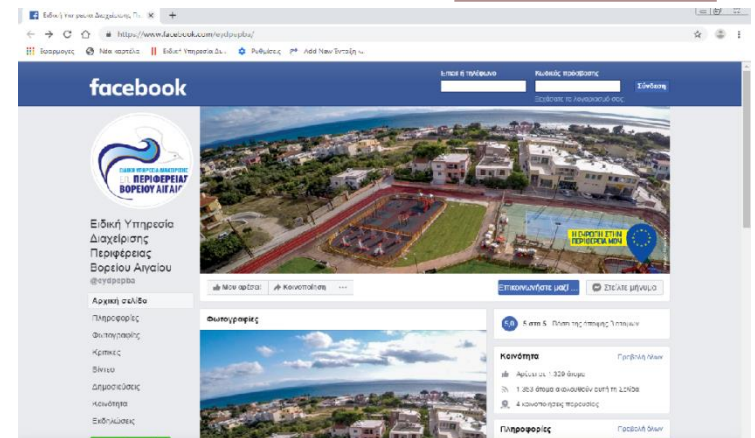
Ειδική Υπηρεσία Διαχείρισης Πε ×  +

https://www.facebook.com/eydpepba/

Εφαρμογές  Νέα καρτέλα  Ειδική Υπηρεσία Δι...  Ρυθμίσεις  Add New Σύνδεση ...

facebook

Email ή τηλέφωνο  Κωδικός πρόσβασης  Σύνδεση

Ξεχάσατε τη λογαριασμό σας

ΕΙΔΙΚΗ ΥΠΗΡΕΣΙΑ ΔΙΑΧΕΙΡΙΣΗΣ ΠΕΡΙΦΕΡΕΙΑΣ ΒΟΡΕΙΟΥ ΑΙΓΑΙΟΥ

Ειδική Υπηρεσία Διαχείρισης Περιφέρειας Βορείου Αιγαίου
@eydpepba

Αρχική σελίδα
Πληροφορίες
Φωτογραφίες
Κριτικές
Βίντεο
Δημοσιεύσεις
Κοινότητα
Εκδηλώσεις

Η ΕΥΡΩΠΗ ΣΤΗΝ ΠΕΡΙΦΕΡΕΙΑ ΜΟΥ

Μου αρέσει  Κοινοποίηση  ...

Επικοινωνήστε μαζί ...  Στείλτε μήνυμα

Φωτογραφίες

5,0  5 στα 5  Πλάση της Κριτικής 7 ατόμων

Κοινότητα  Προβολή όλων

Αρέσει σε 1.329 άτομα

1.353 άτομα ακολουθούν αυτή τη σελίδα

4 κοινοποιήσεις παρουσίας

Πληροφορίες  Προβολή όλων